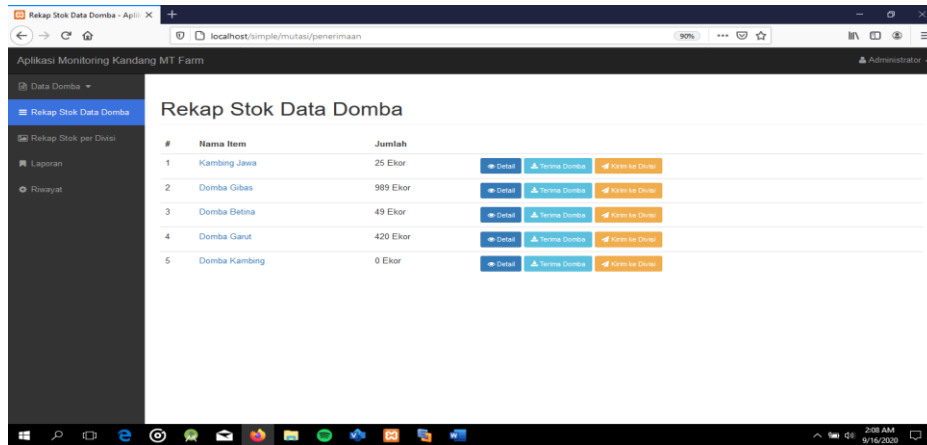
Rekap Stok Data Domba - Apli

localhost/simple/mutasi/penerimaan

90%

Aplikasi Monitoring Kandang MT Farm

Administrator

Data Domba

Rekap Stok Data Domba

Rekap Stok per Divisi

Laporan

Riwayat

Rekap Stok Data Domba

| # | Nama Item | Jumlah | |
|---|---|---|---|
| 1 | Kambing Jawa | 25 Ekor | Detail Terima Domba Kirim ke Divisi |
| 2 | Domba Gibas | 989 Ekor | Detail Terima Domba Kirim ke Divisi |
| 3 | Domba Betina | 49 Ekor | Detail Terima Domba Kirim ke Divisi |
| 4 | Domba Garut | 420 Ekor | Detail Terima Domba Kirim ke Divisi |
| 5 | Domba Kambing | 0 Ekor | Detail Terima Domba Kirim ke Divisi |

2:08 AM
9/16/2020